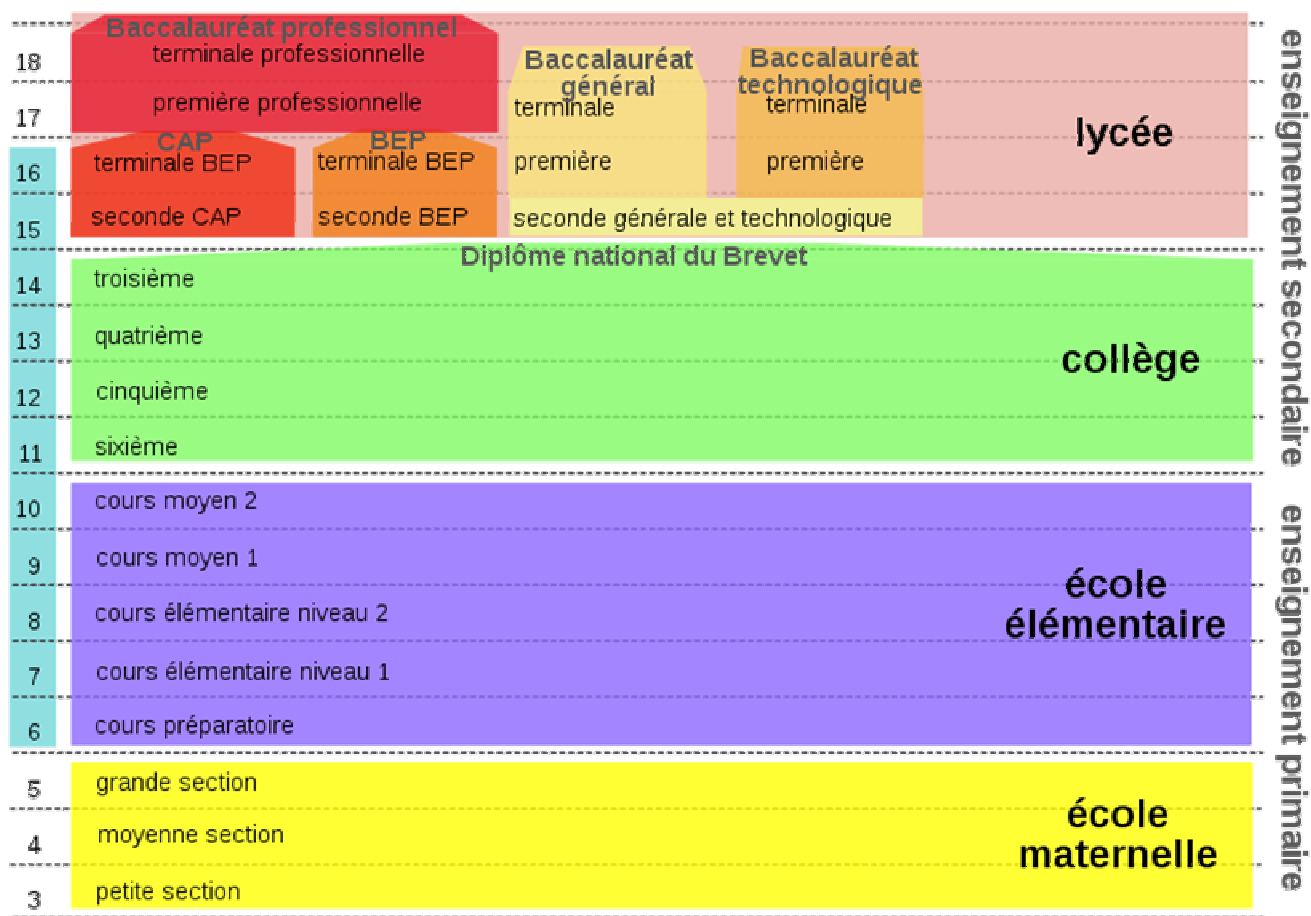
Baccalauréat professionnel
terminale professionnelle
première professionnelle

Baccalauréat général
terminale
première

Baccalauréat technologique
terminale
première

seconde générale et technologique

CAP
terminale BEP
seconde CAP

BEP
terminale BEP
seconde BEP

lycée

Diplôme national du Brevet
troisième
quatrième
cinquième
sixième

collège

cours moyen 2
cours moyen 1
cours élémentaire niveau 2
cours élémentaire niveau 1
cours préparatoire

école élémentaire

grande section
moyenne section
petite section

école maternelle

18
17
16
15
14
13
12
11
10
9
8
7
6
5
4
3

enseignement secondaire
enseignement primaire